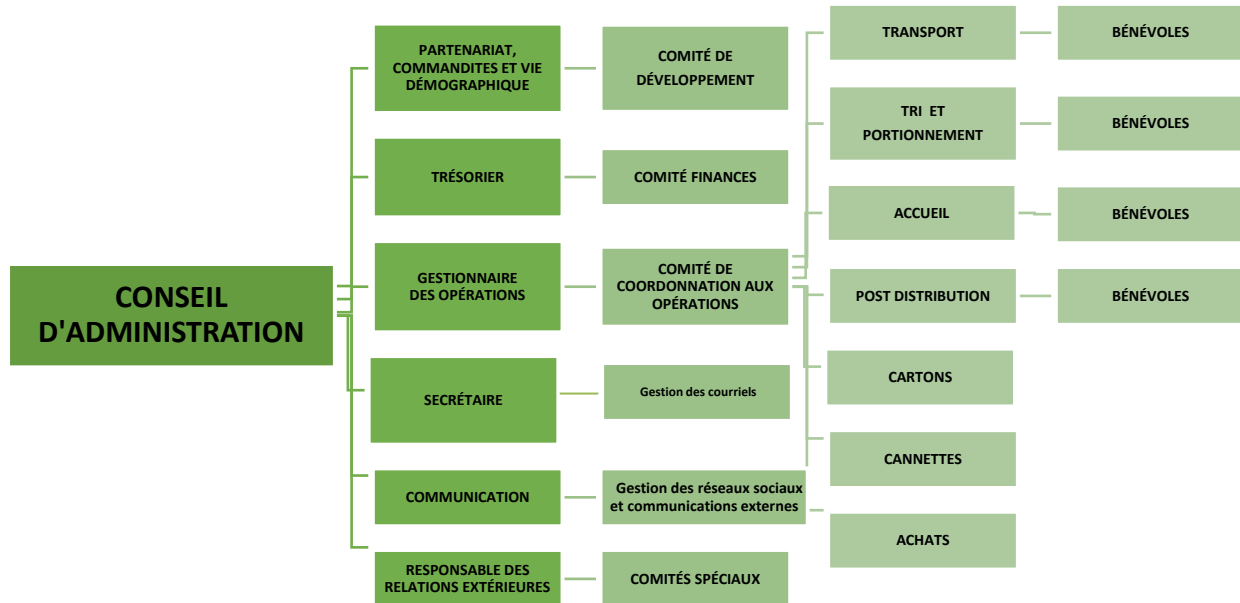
CONSEIL D'ADMINISTRATION

PARTENARIAT, COMMANDITES ET VIE DÉMOGRAPHIQUE

COMITÉ DE DÉVELOPPEMENT

TRÉSORIER

COMITÉ FINANCES

GESTIONNAIRE DES OPÉRATIONS

COMITÉ DE COORDONNATION AUX OPÉRATIONS

SECRÉTAIRE

Gestion des courriels

COMMUNICATION

Gestion des réseaux sociaux et communications externes

RESPONSABLE DES RELATIONS EXTÉRIEURES

COMITÉS SPÉCIAUX

TRANSPORT

BÉNÉVOLES

TRI ET PORTIONNEMENT

BÉNÉVOLES

ACCUEIL

BÉNÉVOLES

POST DISTRIBUTION

BÉNÉVOLES

CARTONS

CANNETTES

ACHATS